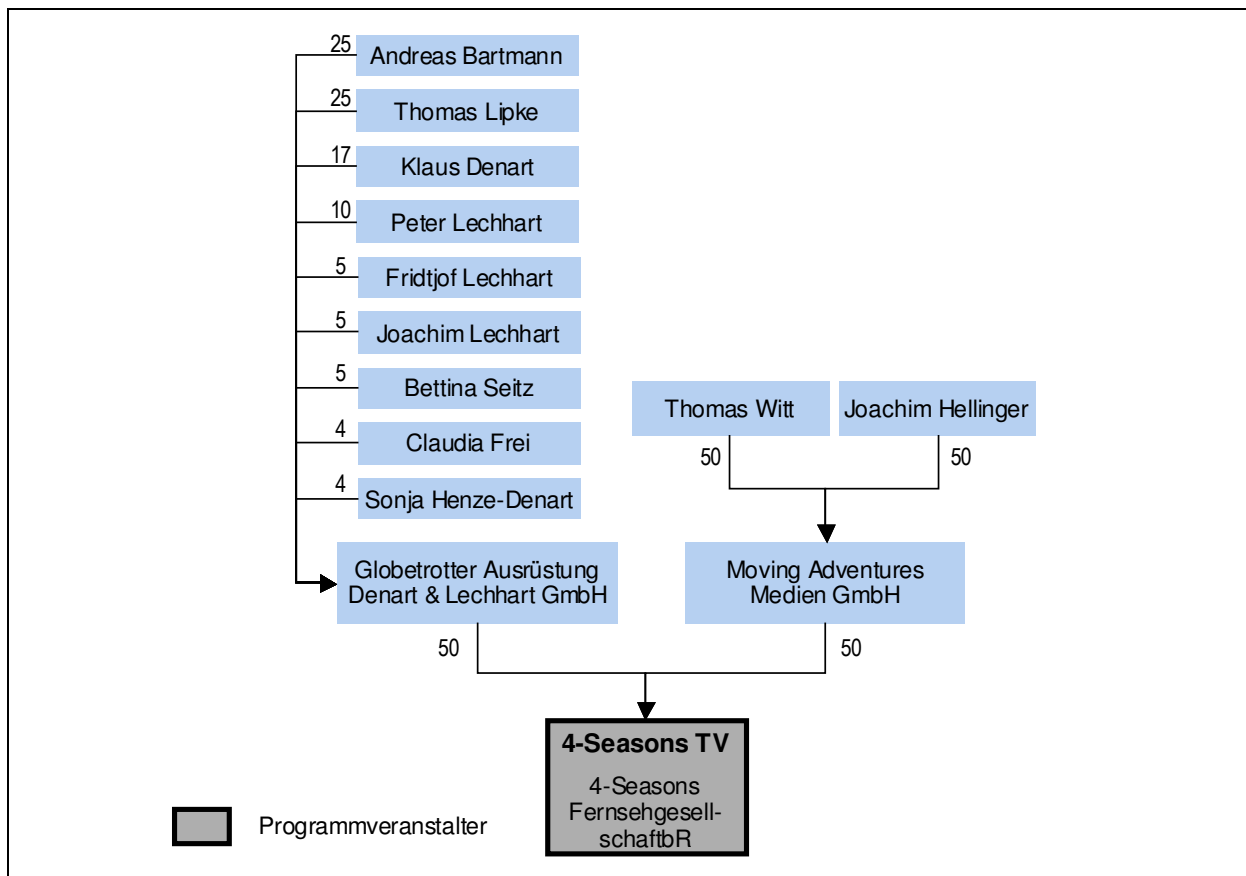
25 Andreas Bartmann
25 Thomas Lipke
17 Klaus Denart
10 Peter Lechhart
5 Fridtjof Lechhart
5 Joachim Lechhart
5 Bettina Seitz
4 Claudia Frei
4 Sonja Henze-Denart

Thomas Witt
Joachim Hellinger
50
50

Globetrotter Ausrüstung Denart & Lechhart GmbH

Moving Adventures Medien GmbH

50
50

4-Seasons TV
4-Seasons Fernsehgesellschaft bR

Programmveranstalter